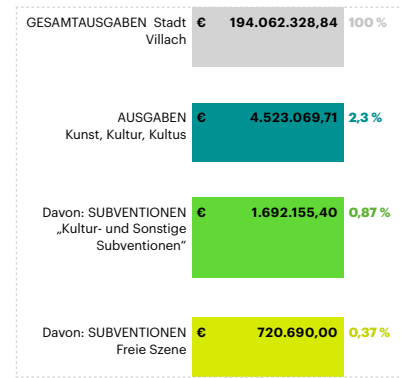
GESAMTAUSGABEN Stadt Villach € 194.062.328,84 100 %

AUSGABEN Kunst, Kultur, Kultus € 4.523.069,71 2,3 %

Davon: SUBVENTIONEN „Kultur- und Sonstige Subventionen" € 1.692.155,40 0,87 %

Davon: SUBVENTIONEN Freie Szene € 720.690,00 0,37 %